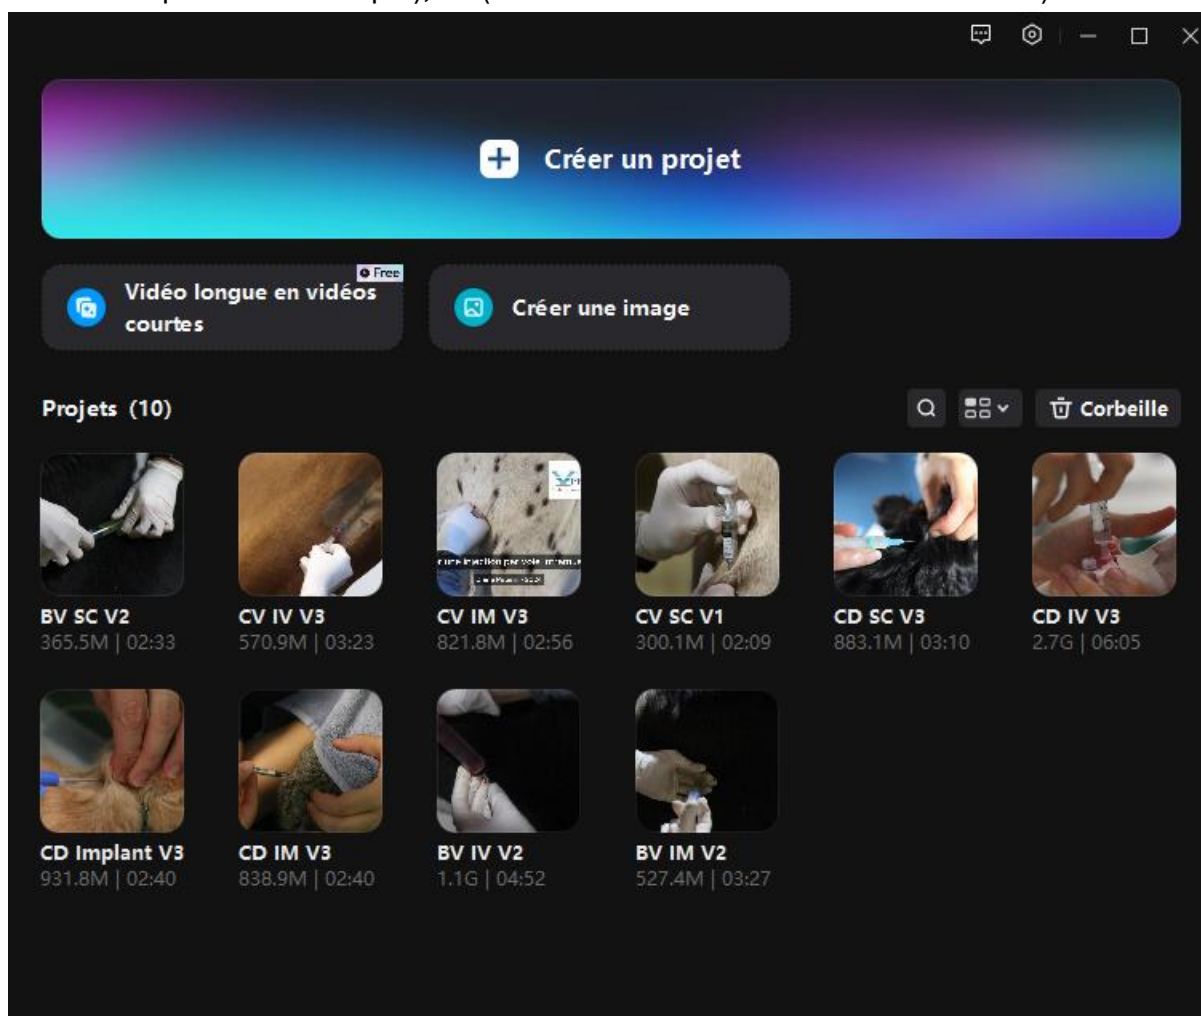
Créer un projet

Free

Vidéo longue en vidéos courtes

Créer une image

Projets (10)

Corbeille

BV SC V2
365.5M | 02:33

CV IV V3
570.9M | 03:23

CV IM V3
821.8M | 02:56

CV SC V1
300.1M | 02:09

CD SC V3
883.1M | 03:10

CD IV V3
2.7G | 06:05

CD Implant V3
931.8M | 02:40

CD IM V3
838.9M | 02:40

BV IV V2
1.1G | 04:52

BV IM V2
527.4M | 03:27